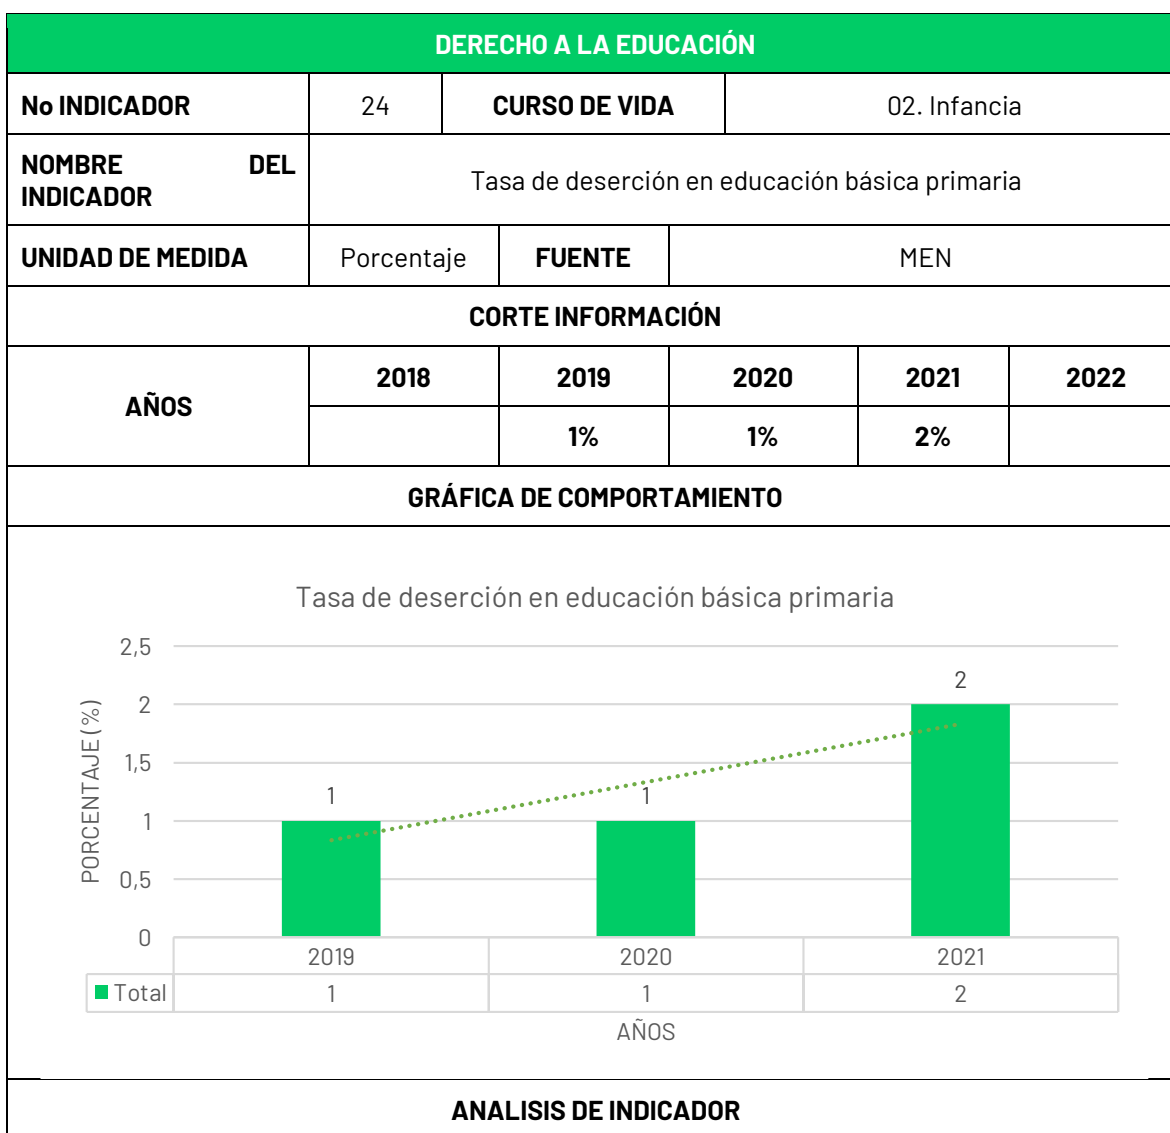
DERECHO A LA EDUCACIÓN

| No INDICADOR | 24 | CURSO DE VIDA | 02. Infancia |
|---|---|---|---|
| NOMBRE DEL INDICADOR | Tasa de deserción en educación básica primaria | | |
| UNIDAD DE MEDIDA | Porcentaje | FUENTE | MEN |

CORTE INFORMACIÓN

| AÑOS | 2018 | 2019 | 2020 | 2021 | 2022 |
|---|---|---|---|---|---|
| | | 1% | 1% | 2% | |

GRÁFICA DE COMPORTAMIENTO

Tasa de deserción en educación básica primaria

PORCENTAJE (%)

2,5
2
1,5
1
0,5
0

1 1 2

| | 2019 | 2020 | 2021 |
|---|---|---|---|
| Total | 1 | 1 | 2 |

AÑOS

ANALISIS DE INDICADOR